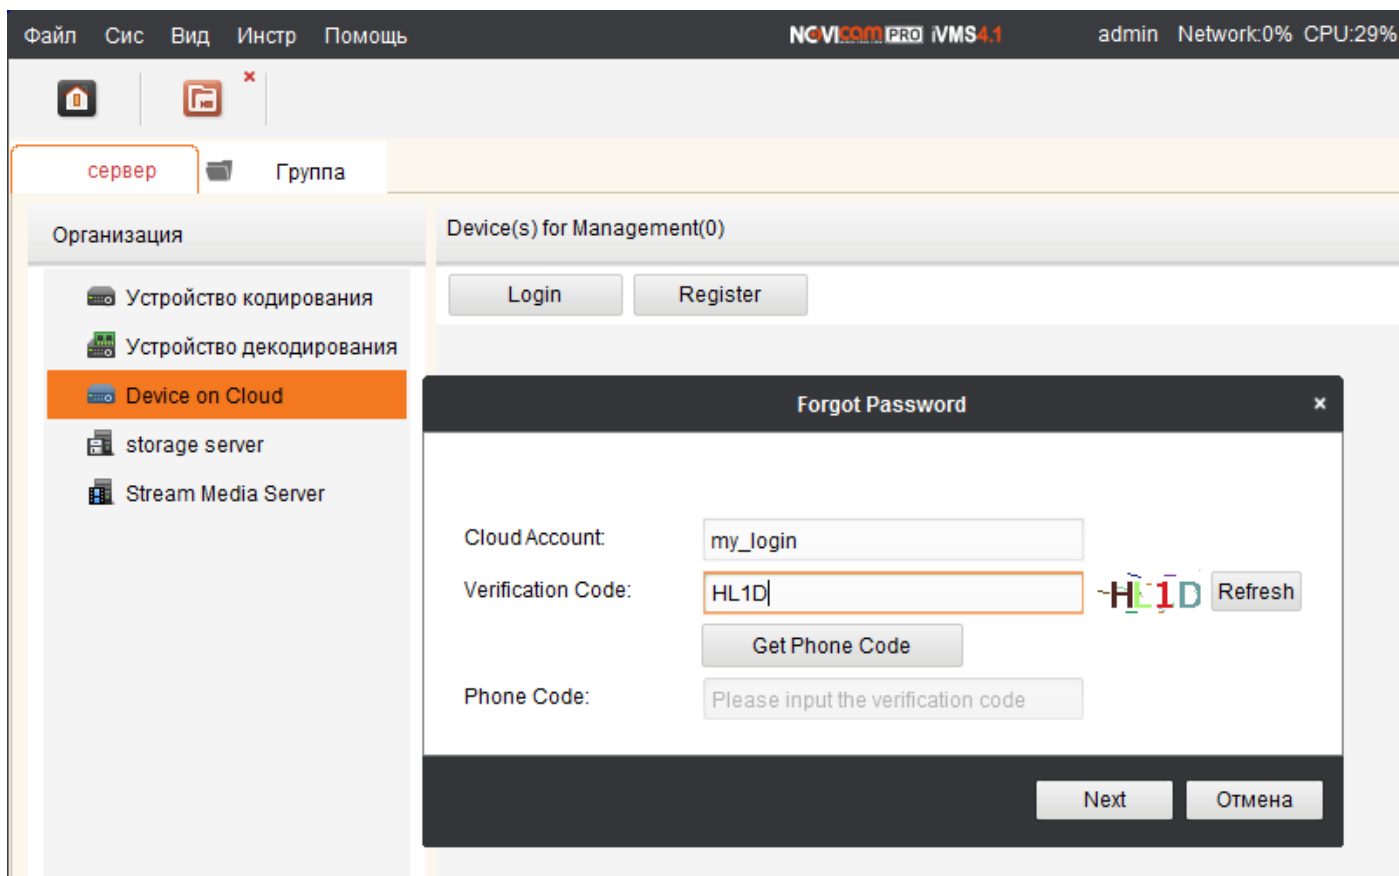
Файл Сис Вид Инстр Помощь

NOVIcom PRO iVMS4.1

admin Network:0% CPU:29%

сервер

Группа

Организация

Устройство кодирования

Устройство декодирования

Device on Cloud

storage server

Stream Media Server

Device(s) for Management(0)

Login

Register

Forgot Password

×

Cloud Account:

my_login

Verification Code:

HL1D

HL1D

Refresh

Get Phone Code

Phone Code:

Please input the verification code

Next

Отмена